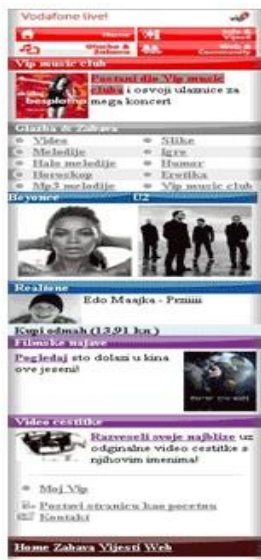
Vodafone live!

Home

Info & Vijesti

Glazba & Zabava

Web & Community

Vip music club

Postani dio Vip music cluba i osvoji ulaznice za mega koncert

Glazba & Zabava

Video

Slike

Melodije

Igre

Halo melodije

Humor

Horoskop

Erotika

Mp3 melodije

Vip music club

Beyonce

U2

Realtone

Edo Maajka - Prijatelji

Kupi odmah (13,91 kn)

Filmske najave

Pogledaj što dolazi u kina ove jeseni!

Video čestitke

Razveseli svoje najbliže uz originalne video čestitke s njihovim imenima!

Moj Vip

Postavi stranicu kao početnu

Kontakt

Home Zabava Vijesti Web